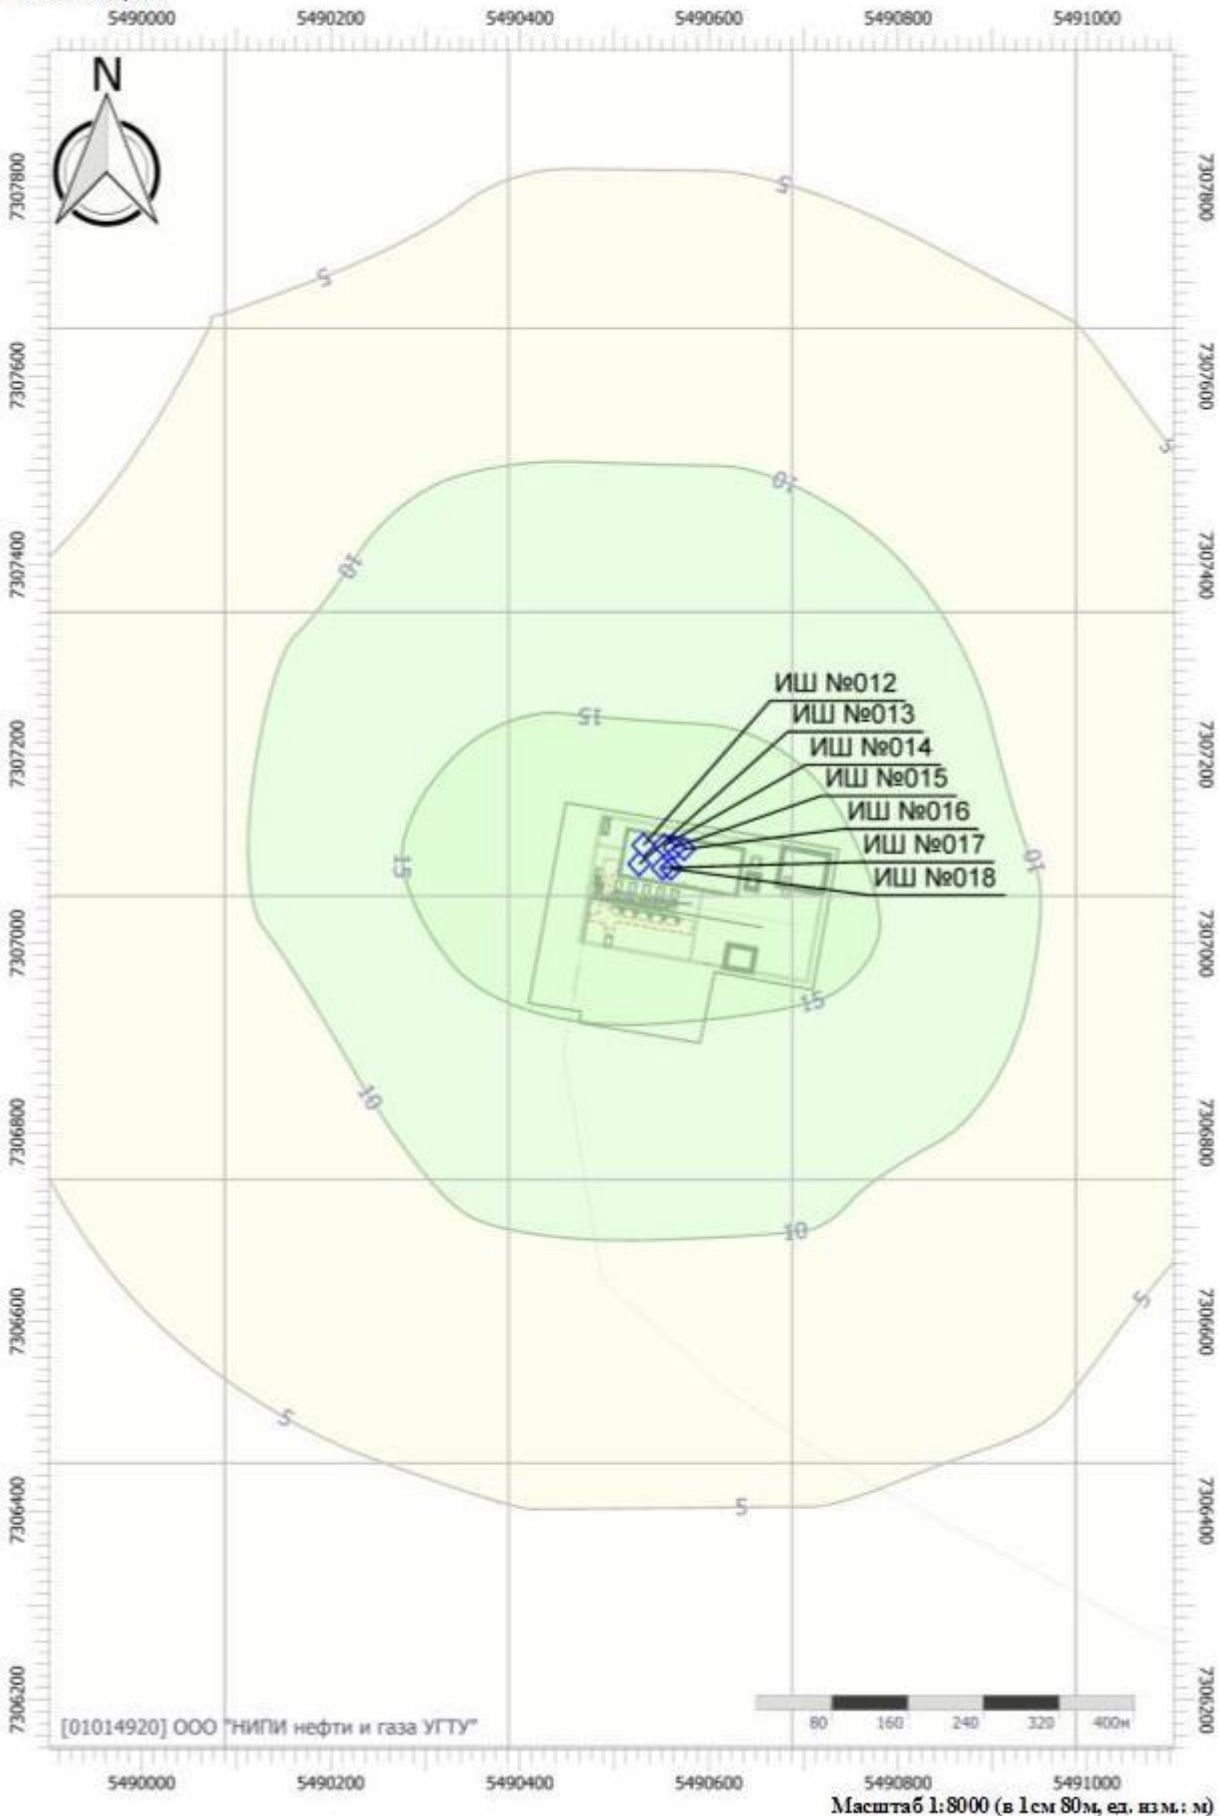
5490000 5490200 5490400 5490600 5490800 5491000

N

7307800 7307600 7307400 7307200 7307000 7306800 7306600 7306400 7306200

5
5
5
10
10
15
ИШ №012
ИШ №013
ИШ №014
ИШ №015
ИШ №016
ИШ №017
ИШ №018
15
10
15
10
10
5
5
5

7307800 7307600 7307400 7307200 7307000 7306800 7306600 7306400 7306200

[01014920] ООО "НИПИ нефти и газа УГТУ"

80 160 240 320 400м

5490000 5490200 5490400 5490600 5490800 5491000

Масштаб 1:8000 (в 1см 80м, ед. изм.: м)